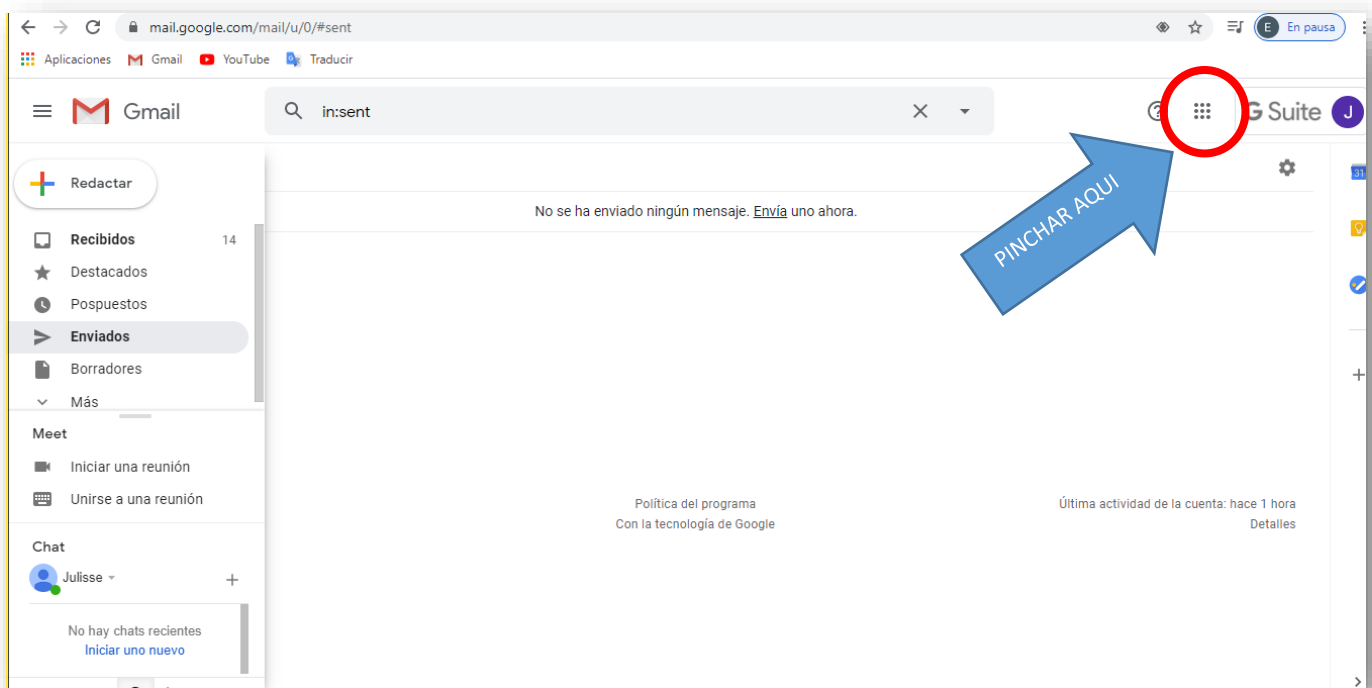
mail.google.com/mail/u/0/#sent

E En pausa

Aplicaciones Gmail YouTube Traducir

Gmail

in:sent

G Suite J

Redactar

Recibidos 14
Destacados
Pospuestos
Enviados
Borradores
Más

Meet
Iniciar una reunión
Unirse a una reunión

Chat
Julisse

No hay chats recientes
Iniciar uno nuevo

No se ha enviado ningún mensaje. Envía uno ahora.

PINCHAR AQUI

Política del programa
Con la tecnología de Google

Última actividad de la cuenta: hace 1 hora
Detalles